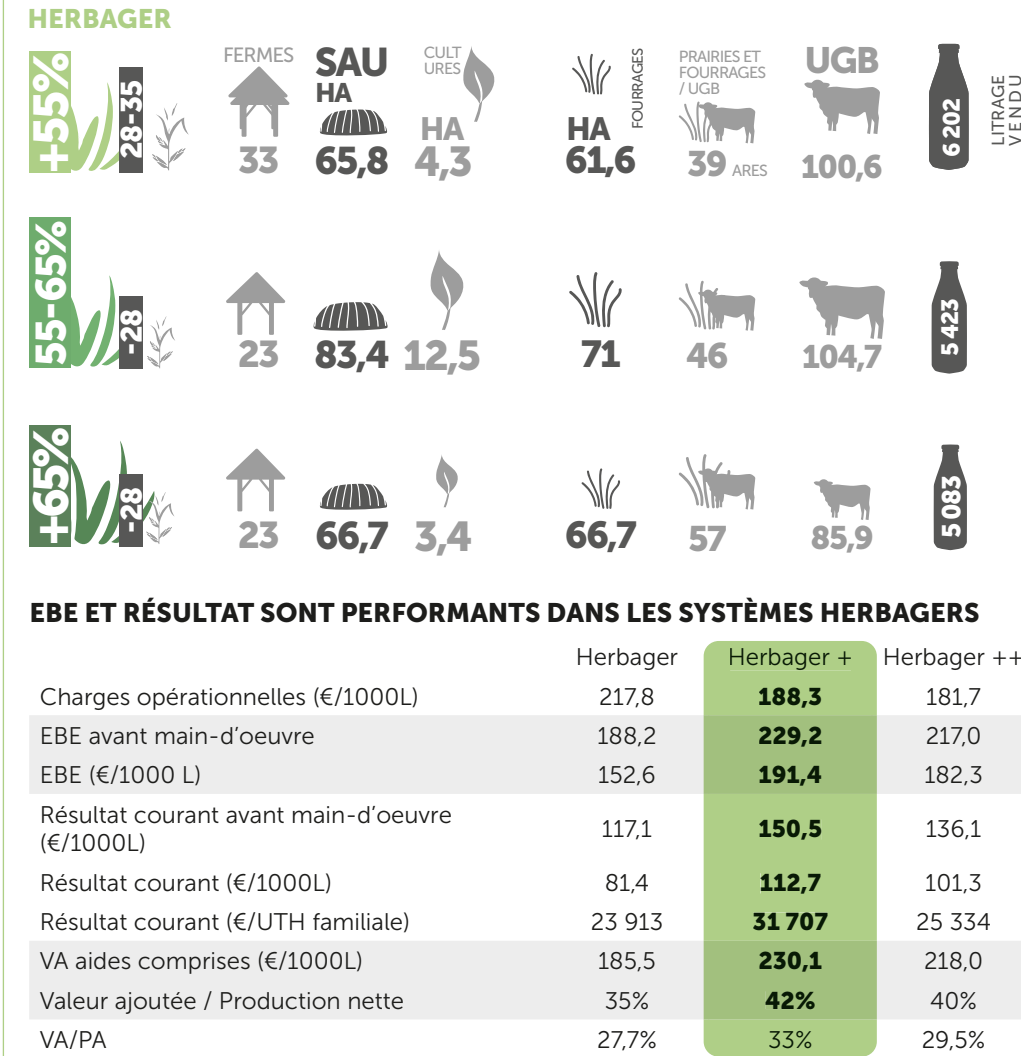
HERBAGER

+55%
28-35
FERMES
33
SAU
HA
65,8
CULT
URES
HA
4,3
HA
FOURRAGES
61,6
PRAIRIES ET FOURRAGES / UGB
39 ARES
UGB
100,6
6 202
LITRAGE VENDU

55-65%
-28
23
83,4
12,5
71
46
104,7
5 423

+65%
-28
23
66,7
3,4
66,7
57
85,9
5 083

EBE ET RÉSULTAT SONT PERFORMANTS DANS LES SYSTÈMES HERBAGERS

| | Herbager | Herbager + | Herbager ++ |
|---|---|---|---|
| Charges opérationnelles (€/1000L) | 217,8 | **188,3** | 181,7 |
| EBE avant main-d'oeuvre | 188,2 | **229,2** | 217,0 |
| EBE (€/1000 L) | 152,6 | **191,4** | 182,3 |
| Résultat courant avant main-d'oeuvre (€/1000L) | 117,1 | **150,5** | 136,1 |
| Résultat courant (€/1000L) | 81,4 | **112,7** | 101,3 |
| Résultat courant (€/UTH familiale) | 23 913 | **31 707** | 25 334 |
| VA aides comprises (€/1000L) | 185,5 | **230,1** | 218,0 |
| Valeur ajoutée / Production nette | 35% | **42%** | 40% |
| VA/PA | 27,7% | 33% | 29,5% |